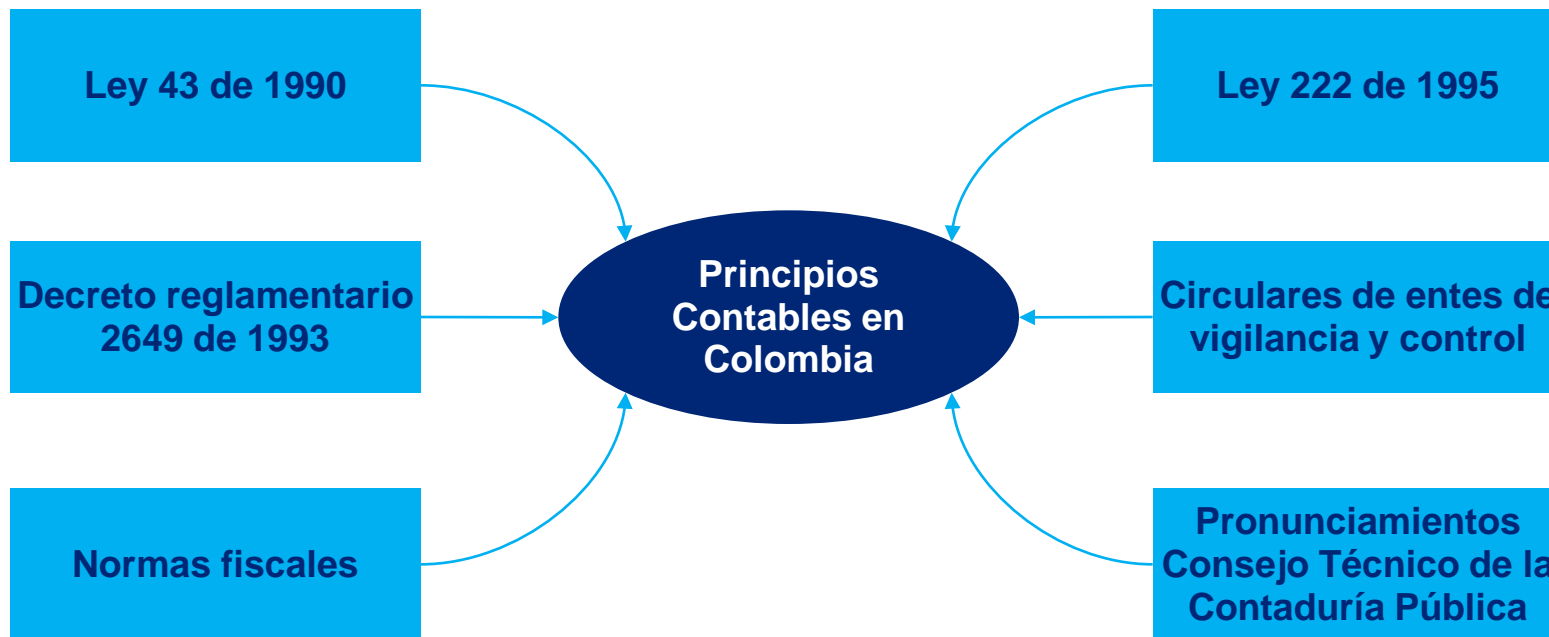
Ley 43 de 1990

Decreto reglamentario 2649 de 1993

Normas fiscales

Principios Contables en Colombia

Ley 222 de 1995

Circulares de entes de vigilancia y control

Pronunciamientos Consejo Técnico de la Contaduría Pública